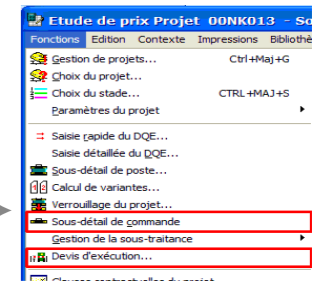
Etude de prix Projet 00NK013 - So

Fonctions Edition Contexte Impressions Bibliothè

Gestion de projets... Ctrl+Maj+G
Choix du projet...
Choix du stade... CTRL+MAJ+S
Paramètres du projet
Saisie rapide du DQE...
Saisie détaillée du DQE...
Sous-détail de poste...
Calcul de variantes...
Verrouillage du projet...
Sous-détail de commande
Gestion de la sous-traitance
Devis d'exécution...
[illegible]